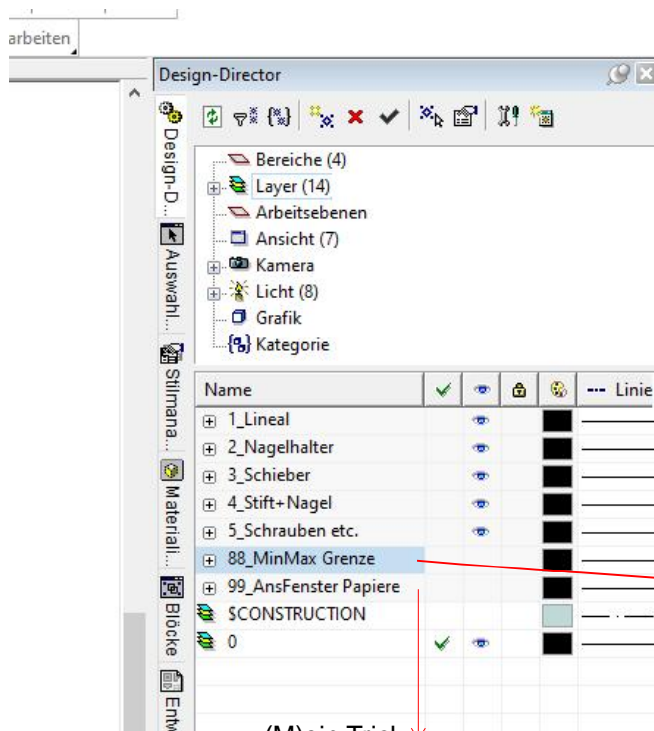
arbeiten

Design-Director

Design-D...
Auswahl...
Stilmana...
Materiali...
Blöcke
Entw

Bereiche (4)
Layer (14)
Arbeitsebenen
Ansicht (7)
Kamera
Licht (8)
Grafik
Kategorie

| Name | | | | | Linie |
|---|---|---|---|---|---|
| 1_Lineal | | | | | |
| 2_Nagelhalter | | | | | |
| 3_Schieber | | | | | |
| 4_Stift+Nagel | | | | | |
| 5_Schrauben etc. | | | | | |
| 88_MinMax Grenze | | | | | |
| 99_AnsFenster Papiere | | | | | |
| $CONSTRUCTION | | | | | |
| 0 | | | | | |

(M)ein Trick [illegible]